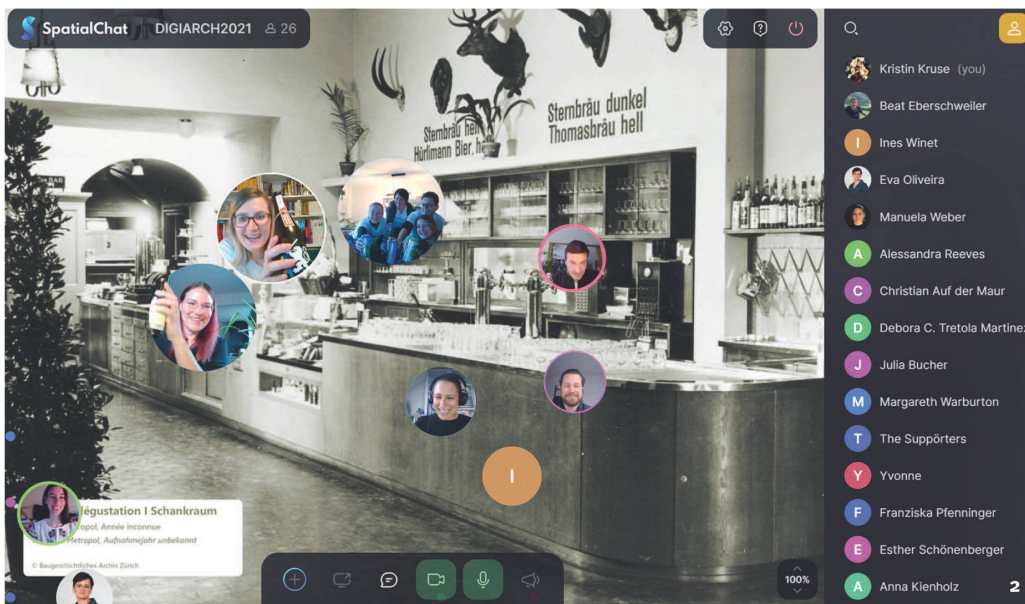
SpatialChat DIGIARCH2021 26

Sternbräu hell Hürlimann Bier hell

Sternbräu dunkel Thomasbräu hell

I

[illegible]égustation I Schankraum
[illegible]opol, Année inconnue
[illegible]etropol, Aufnahmejahr unbekannt
© Baugeschichtliches Archiv Zürich

100%

Kristin Kruse (you)
Beat Eberschweiler
I Ines Winet
Eva Oliveira
Manuela Weber
A Alessandra Reeves
C Christian Auf der Maur
D Debora C. Tretola Martine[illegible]
J Julia Bucher
M Margareth Warburton
T The Suppörters
Y Yvonne
F Franziska Pfenninger
E Esther Schönenberger
A Anna Kienholz

2